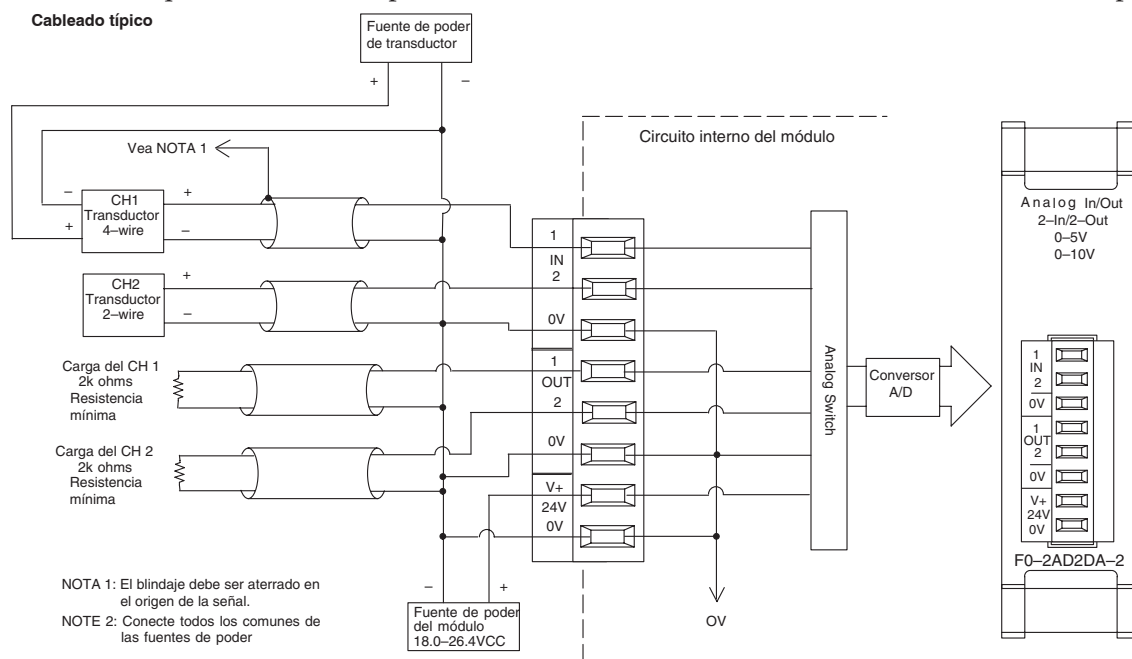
Cableado típico

Fuente de poder de transductor

+ –

Vea NOTA 1

Circuito interno del módulo

– CH1 Transductor 4–wire +
+ –

CH2 Transductor 2–wire
+ –

Carga del CH 1 2k ohms Resistencia mínima

Carga del CH 2 2k ohms Resistencia mínima

1 IN 2
0V
1 OUT 2
0V
V+ 24V 0V

Analog Switch

Conversor A/D

OV

– +

Fuente de poder del módulo 18.0–26.4VCC

NOTA 1: El blindaje debe ser aterrado en el origen de la señal.
NOTE 2: Conecte todos los comunes de las fuentes de poder

Analog In/Out
2–In/2–Out
0–5V
0–10V

1 IN 2
0V
1 OUT 2
0V
V+ 24V 0V

F0–2AD2DA–2